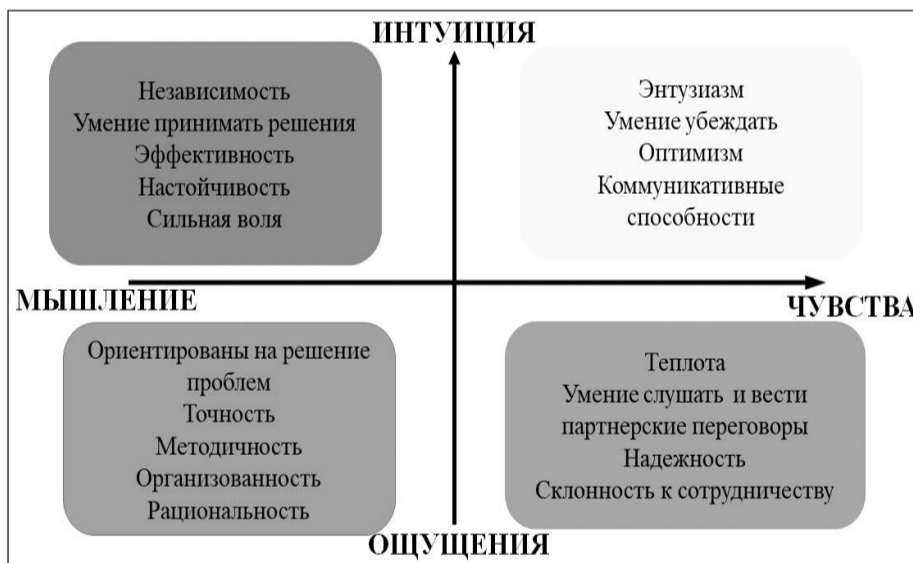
ИНТУИЦИЯ

Независимость
Умение принимать решения
Эффективность
Настойчивость
Сильная воля

Энтузиазм
Умение убеждать
Оптимизм
Коммуникативные способности

МЫШЛЕНИЕ

ЧУВСТВА

Ориентированы на решение проблем
Точность
Методичность
Организованность
Рациональность

Теплота
Умение слушать и вести партнерские переговоры
Надежность
Склонность к сотрудничеству

ОЩУЩЕНИЯ